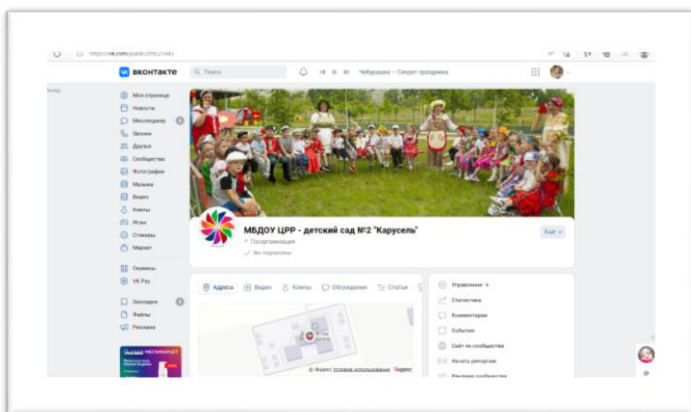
https://vk.com/public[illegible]

вконтакте

Поиск

Чебурашка – Секрет праздника

Моя страница
Новости
Мессенджер
Звонки
Друзья
Сообщества
Фотографии
Музыка
Видео
Клипы
Игры
Стикеры
Маркет

Сервисы
VK Pay

Закладки
Файлы
Реклама

МБДОУ ЦРР - детский сад №2 "Карусель"
Госорганизация
Вы подписаны

Ещё

Адреса
Видео
Клипы
Обсуждения
Статьи

Управление
Статистика
Комментарии
События
Сайт из сообщества
Начать репортаж
Реклама сообщества

Яндекс Условия использования